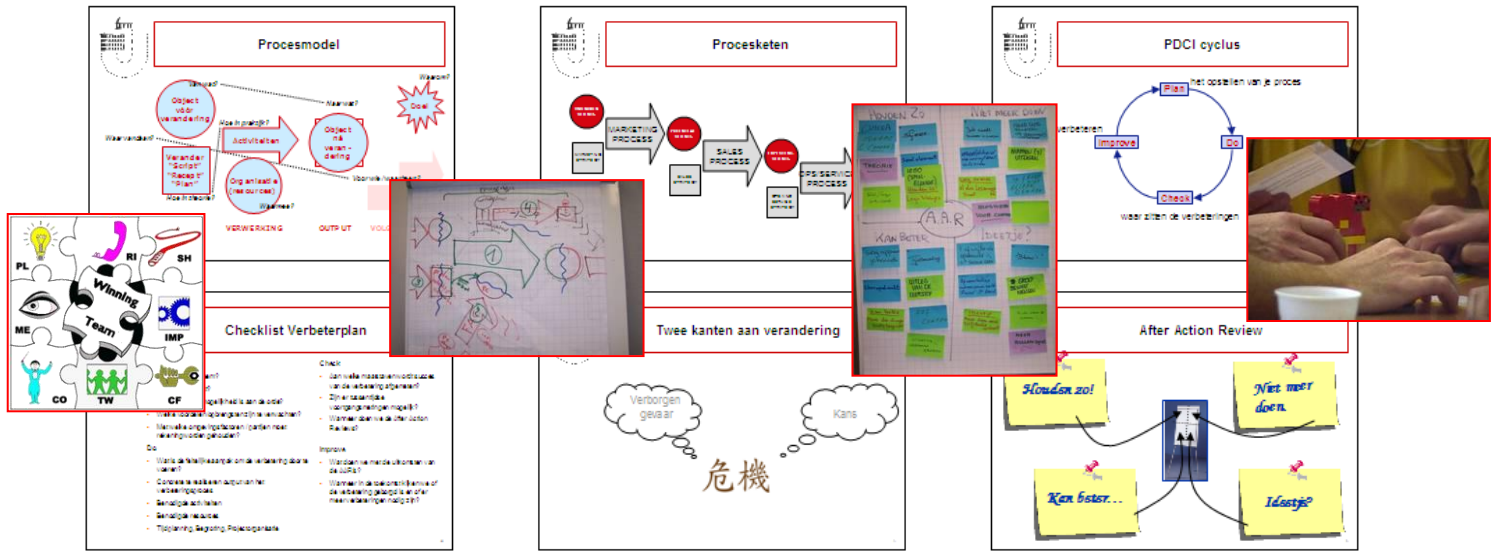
Procesmodel

Waarom?

Doel

Waarvoor?

Waarvandaan?

Object vóór verandering

Hoe in praktijk?

Activiteiten

Object ná veran-dering

Verander "Script" "Recept" "Plan"

Organisatie (resources)

Hoe in theorie?

Waarmee?

VERWERKING

OUTPUT

PL

RI

SH

ME

Winning Team

IMP

CO

TW

CF

Checklist Verbeterplan

Check

Welke factoren (omgeving) zijn te verwachten?

Do

Improve

Procesketen

MARKETING PROCESS

SALES PROCESS

OPS/SERVICE PROCESS

Houden zo?

Niet meer doen

A.A.R.

Kan beter

Ideetje?

Twee kanten aan verandering

Verborgen gevaar

Kans

危機

PDCI cyclus

Plan

het opstellen van je proces

Do

Check

Improve

verbeteren

waar zitten de verbeteringen

After Action Review

Houden zo!

Niet meer doen.

Kan beter...

Ideetje?